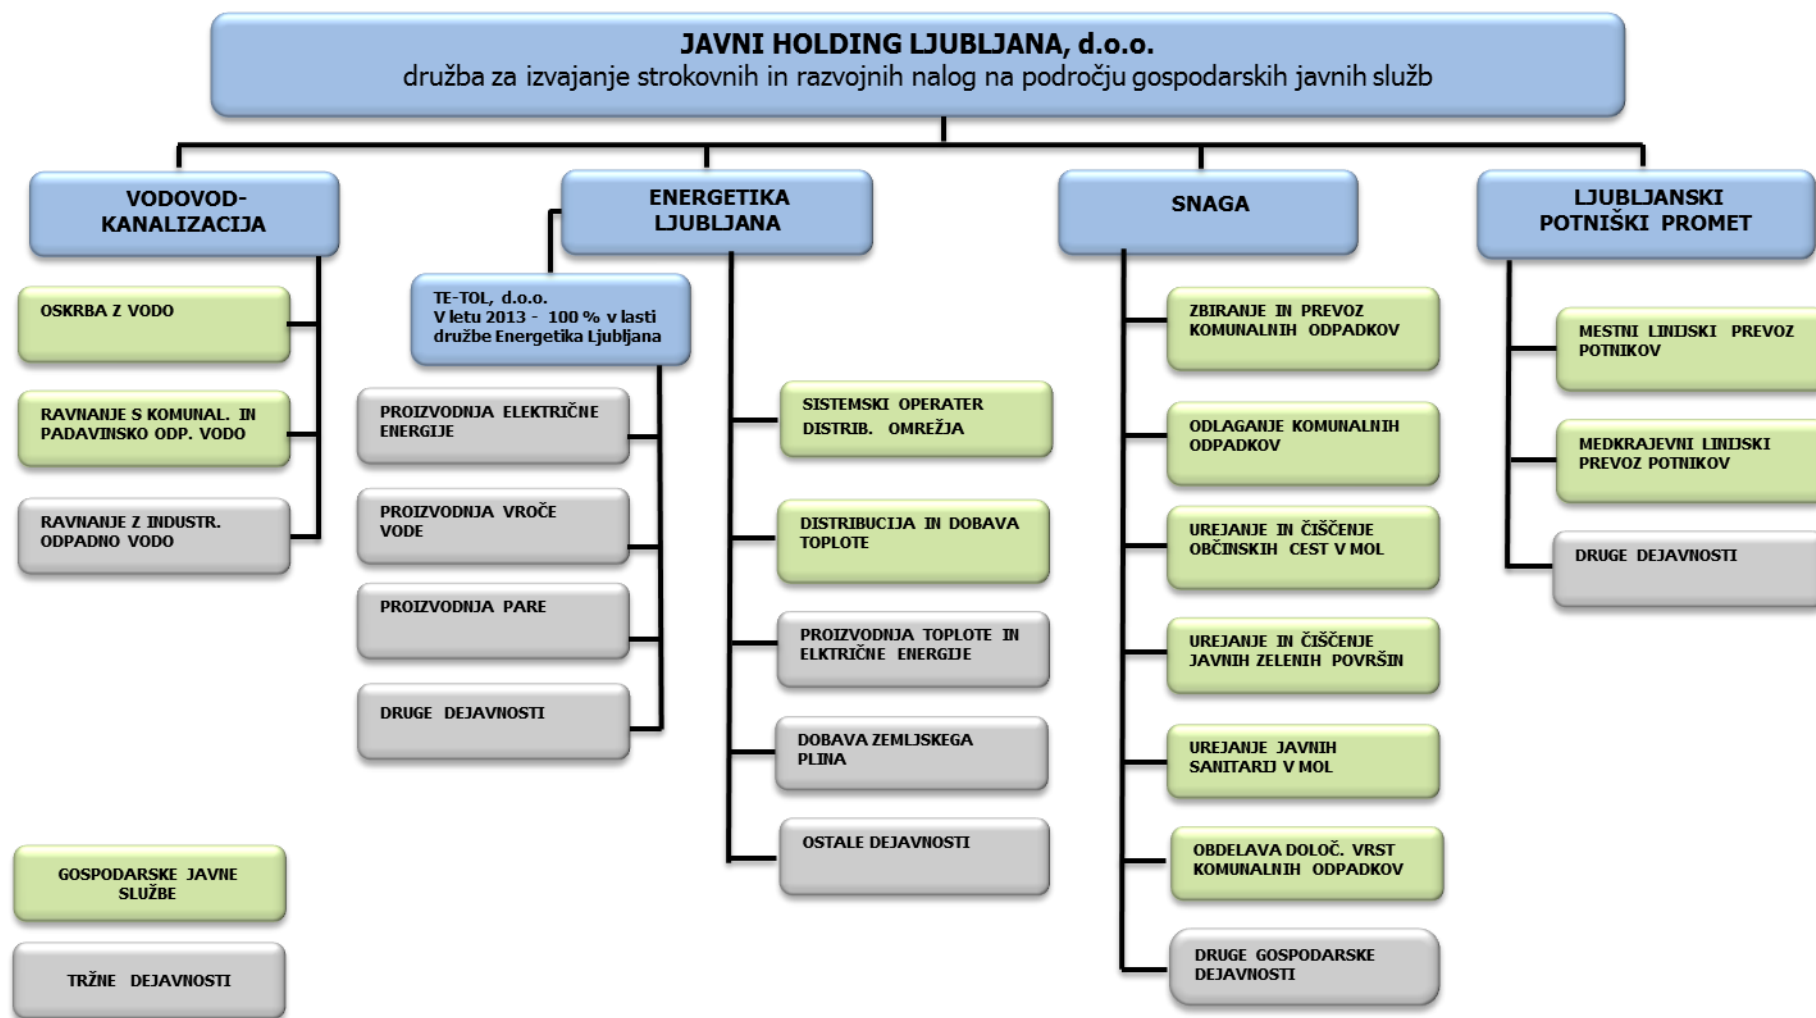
JAVNI HOLDING LJUBLJANA, d.o.o.
družba za izvajanje strokovnih in razvojnih nalog na področju gospodarskih javnih služb

VODOVOD-KANALIZACIJA

OSKRBA Z VODO

RAVNANJE S KOMUNAL. IN PADAVINSKO ODP. VODO

RAVNANJE Z INDUSTR. ODPADNO VODO

ENERGETIKA LJUBLJANA

TE-TOL, d.o.o.
V letu 2013 - 100 % v lasti družbe Energetika Ljubljana

PROIZVODNJA ELEKTRIČNE ENERGIJE

PROIZVODNJA VROČE VODE

PROIZVODNJA PARE

DRUGE DEJAVNOSTI

SISTEMSKI OPERATER DISTRIB. OMREŽJA

DISTRIBUCIJA IN DOBAVA TOPLOTE

PROIZVODNJA TOPLOTE IN ELKTRIČNE ENERGIJE

DOBAVA ZEMLJSKEGA PLINA

OSTALE DEJAVNOSTI

SNAGA

ZBIRANJE IN PREVOZ KOMUNALNIH ODPADKOV

ODLAGANJE KOMUNALNIH ODPADKOV

UREJANJE IN ČIŠČENJE OBČINSKIH CEST V MOL

UREJANJE IN ČIŠČENJE JAVNIH ZELENIH POVRŠIN

UREJANJE JAVNIH SANITARIJ V MOL

OBDELAVA DOLOČ. VRST KOMUNALNIH ODPADKOV

DRUGE GOSPODARSKE DEJAVNOSTI

LJUBLJANSKI POTNIŠKI PROMET

MESTNI LINIJSKI PREVOZ POTNIKOV

MEDKRAJEVNI LINIJSKI PREVOZ POTNIKOV

DRUGE DEJAVNOSTI

GOSPODARSKE JAVNE SLUŽBE

TRŽNE DEJAVNOSTI